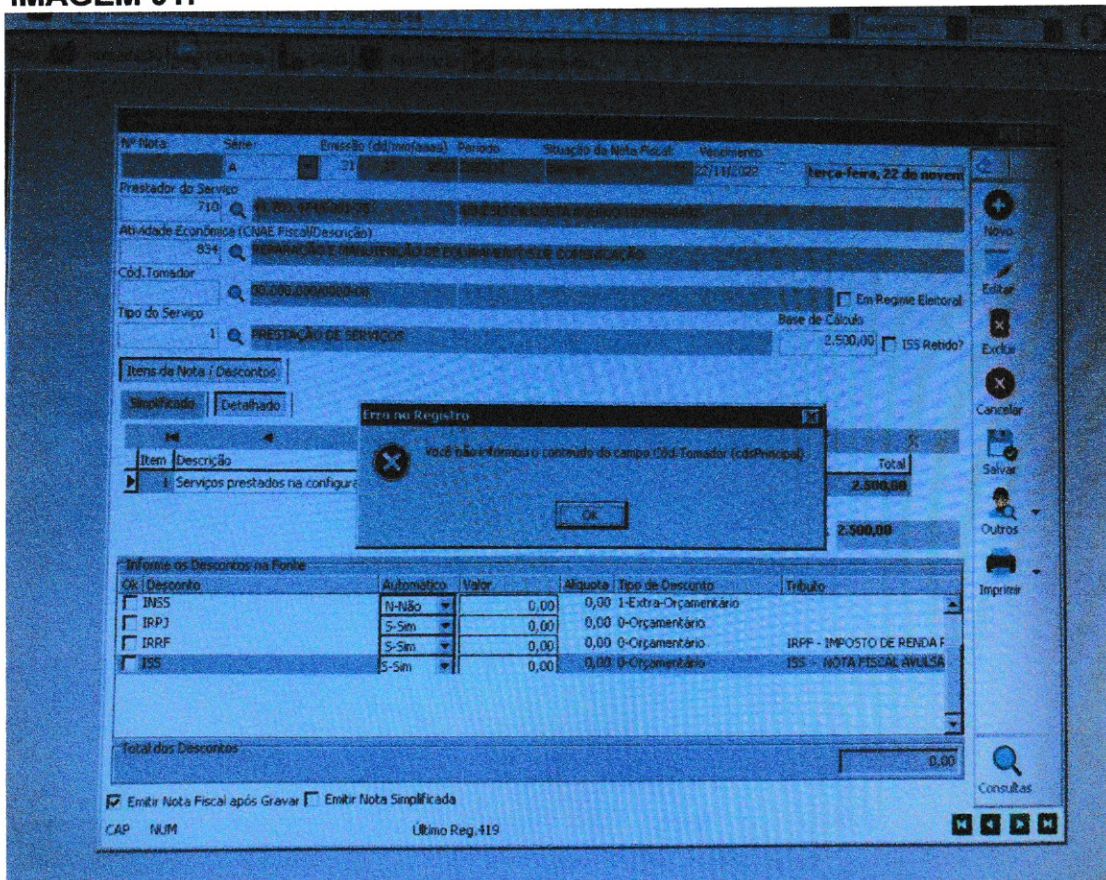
IMAGEM 01:

Nº Nota
Série
Emissão (dd/mm/aaaa)
Período
Situação da Nota Fiscal
Vencimento
A
21
22/11/2022
terça-feira, 22 de novem

Prestador do Serviço
710
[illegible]
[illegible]

Atividade Econômica (CNAE Fiscal/Descrição)
854
REPARAÇÃO E MANUTENÇÃO DE EQUIPAMENTOS DE COMUNICAÇÃO

Cód.Tomador
00.000.000/0000-00
Em Regime Eleitoral

Tipo do Serviço
Base de Cálculo
1
PRESTAÇÃO DE SERVIÇOS
2.500,00
ISS Retido?

Itens da Nota / Descontos
Simplificada
Detalhado

Item
Descrição
1
Serviços prestados na configura
Total
2.500,00
2.500,00

Erro no Registro
Você não informou o conteúdo do campo Cód.Tomador (cdsPrincipal)
OK

Informe os Descontos na Fonte

| Ok | Desconto | Automático | Valor | Aliquota | Tipo de Desconto | Tributo |
|---|---|---|---|---|---|---|
| | INSS | N-Não | 0,00 | 0,00 | 1-Extra-Orçamentário | |
| | IRPJ | S-Sim | 0,00 | 0,00 | 0-Orçamentário | |
| | IRRF | S-Sim | 0,00 | 0,00 | 0-Orçamentário | IRPF - IMPOSTO DE RENDA F |
| | ISS | S-Sim | 0,00 | 0,00 | 0-Orçamentário | ISS - NOTA FISCAL AVULSA |

Total dos Descontos
0,00

Emitir Nota Fiscal após Gravar
Emitir Nota Simplificada

CAP NUM
Último Reg.419

Novo
Editar
Excluir
Cancelar
Salvar
Outros
Imprimir
Consultas